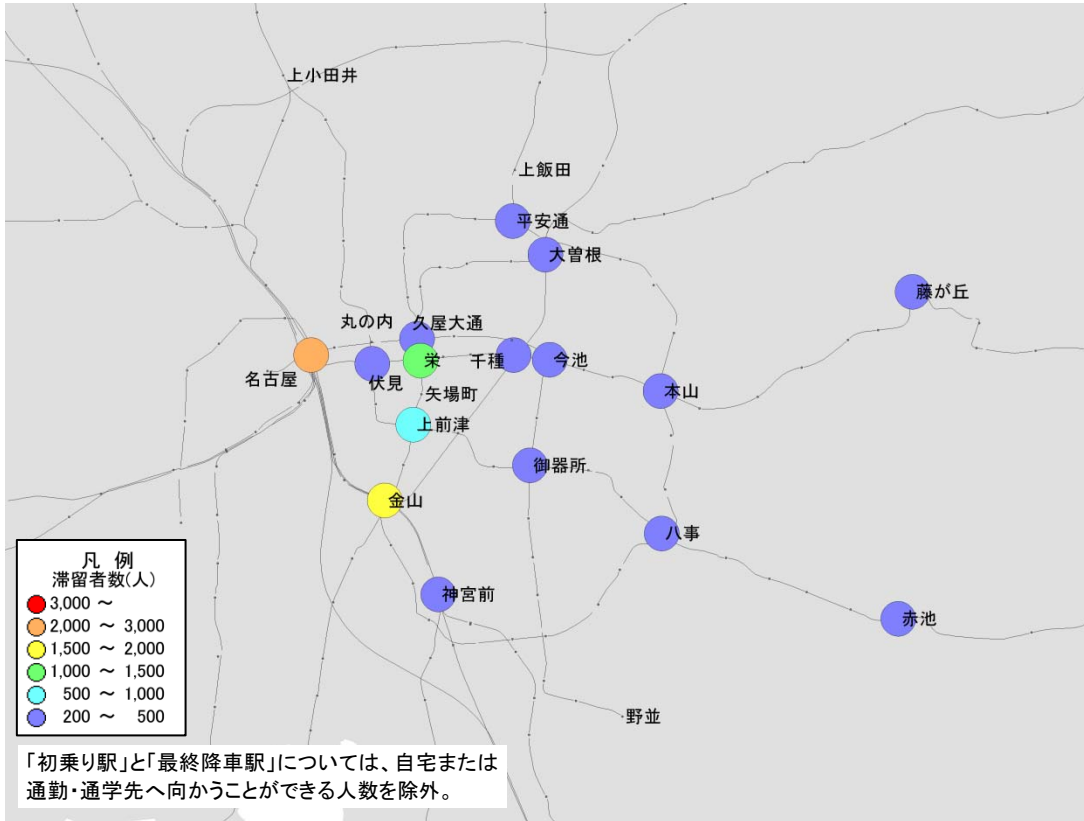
上小田井

上飯田

平安通

大曽根

藤が丘

丸の内

久屋大通

名古屋

伏見

栄

千種

今池

矢場町

本山

上前津

御器所

金山

八事

凡 例
滞留者数(人)
3,000 ～
2,000 ～ 3,000
1,500 ～ 2,000
1,000 ～ 1,500
500 ～ 1,000
200 ～ 500

神宮前

赤池

野並

「初乗り駅」と「最終降車駅」については、自宅または通勤・通学先へ向かうことができる人数を除外。